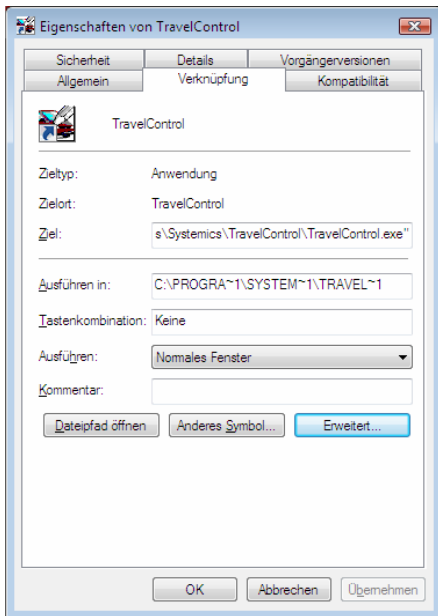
Eigenschaften von TravelControl

Sicherheit
Details
Vorgängerversionen
Allgemein
Verknüpfung
Kompatibilität

TravelControl

Zieltyp: Anwendung

Zielort: TravelControl

Ziel: s\Systemics\TravelControl\TravelControl.exe"

Ausführen in: C:\PROGRA~1\SYSTEM~1\TRAVEL~1

Tastenkombination: Keine

Ausführen: Normales Fenster

Kommentar:

Dateipfad öffnen
Anderes Symbol...
Erweitert...

OK
Abbrechen
Übernehmen